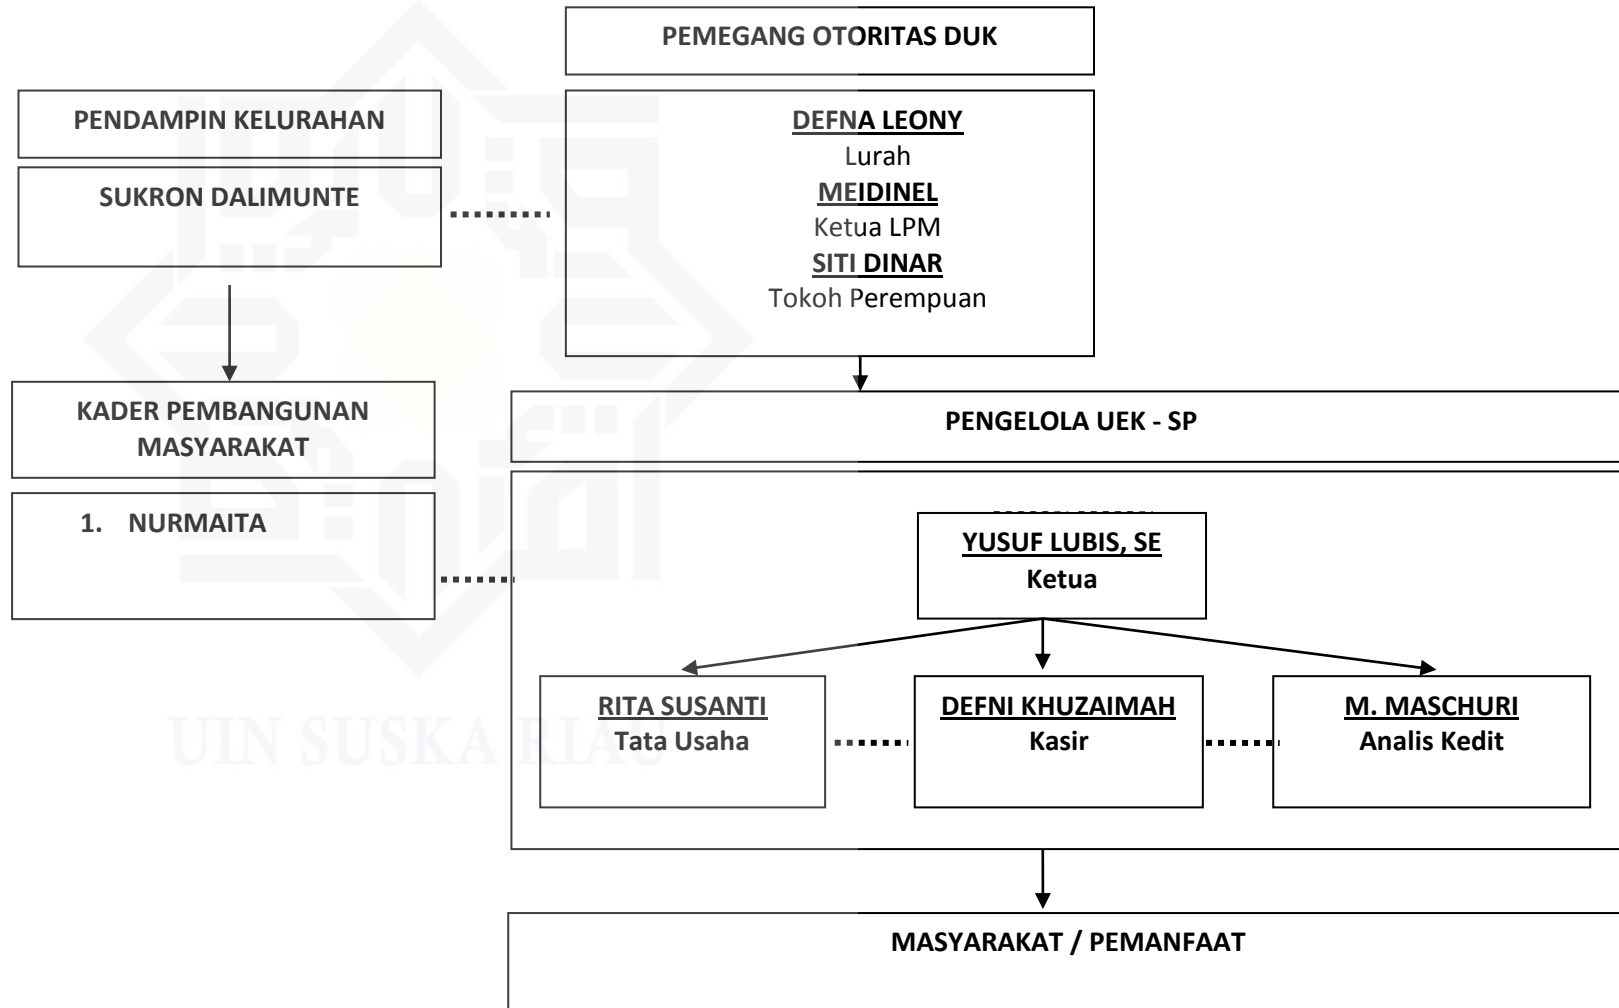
PEMEGANG OTORITAS DUK

PENDAMPIN KELURAHAN

SUKRON DALIMUNTE

DEFNA LEONY
Lurah
MEIDINEL
Ketua LPM
SITI DINAR
Tokoh Perempuan

KADER PEMBANGUNAN MASYARAKAT

1. NURMAITA

PENGELOLA UEK - SP

YUSUF LUBIS, SE
Ketua

RITA SUSANTI
Tata Usaha

DEFNI KHUZAIMAH
Kasir

M. MASCHURI
Analis Kedit

MASYARAKAT / PEMANFAAT

UIN SUSKA RIAU